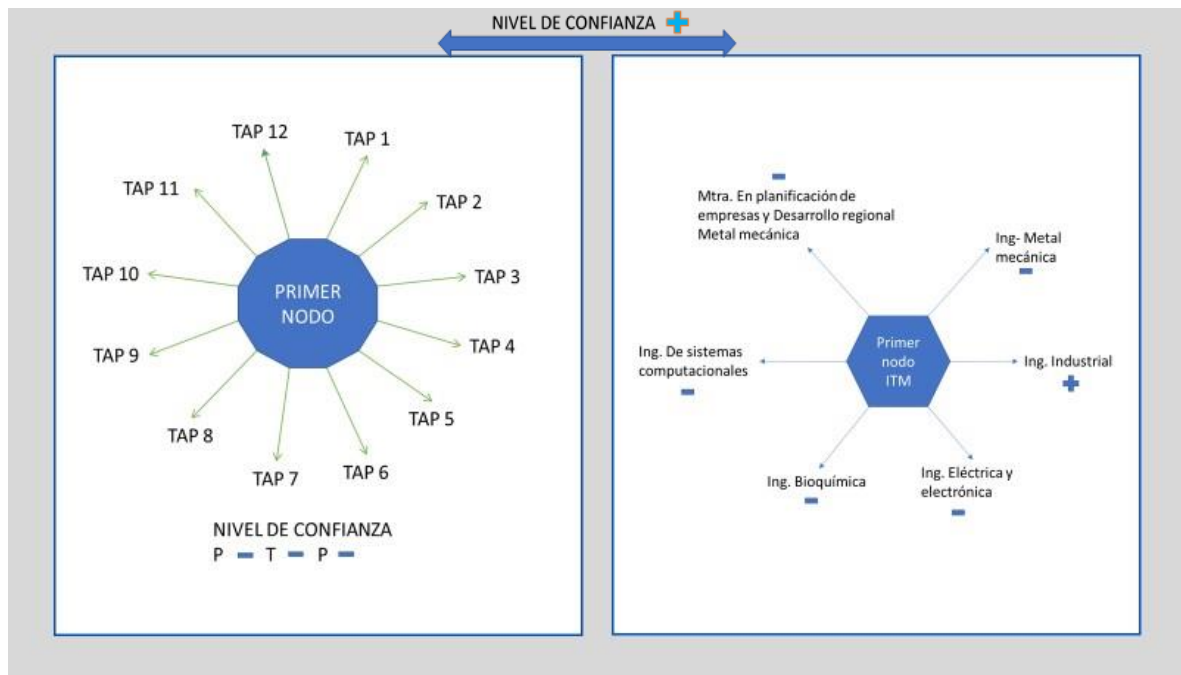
NIVEL DE CONFIANZA +

TAP 12
TAP 1
TAP 11
TAP 2
TAP 10
PRIMER NODO
TAP 3
TAP 4
TAP 9
TAP 5
TAP 8
TAP 7
TAP 6

NIVEL DE CONFIANZA
P − T − P −

−
Mtra. En planificación de empresas y Desarrollo regional Metal mecánica

Ing- Metal mecánica
−

Ing. De sistemas computacionales
−

Primer nodo ITM

Ing. Industrial
+

Ing. Bioquímica
−

Ing. Eléctrica y electrónica
−